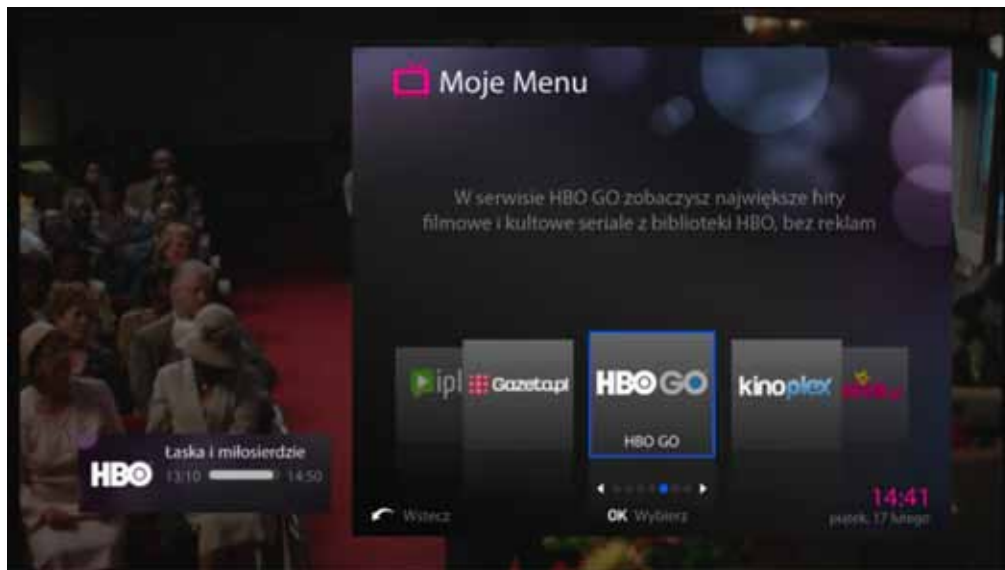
Moje Menu

W serwisie HBO GO zobaczysz największe hity filmowe i kultowe seriale z biblioteki HBO, bez reklam

ipl
Gazeta.pl
HBO GO
HBO GO
kinoplex
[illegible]

HBO
Łaska i miłosierdzie
13:10
14:50

Wstecz
OK Wybierz
14:41
piątek, 17 lutego